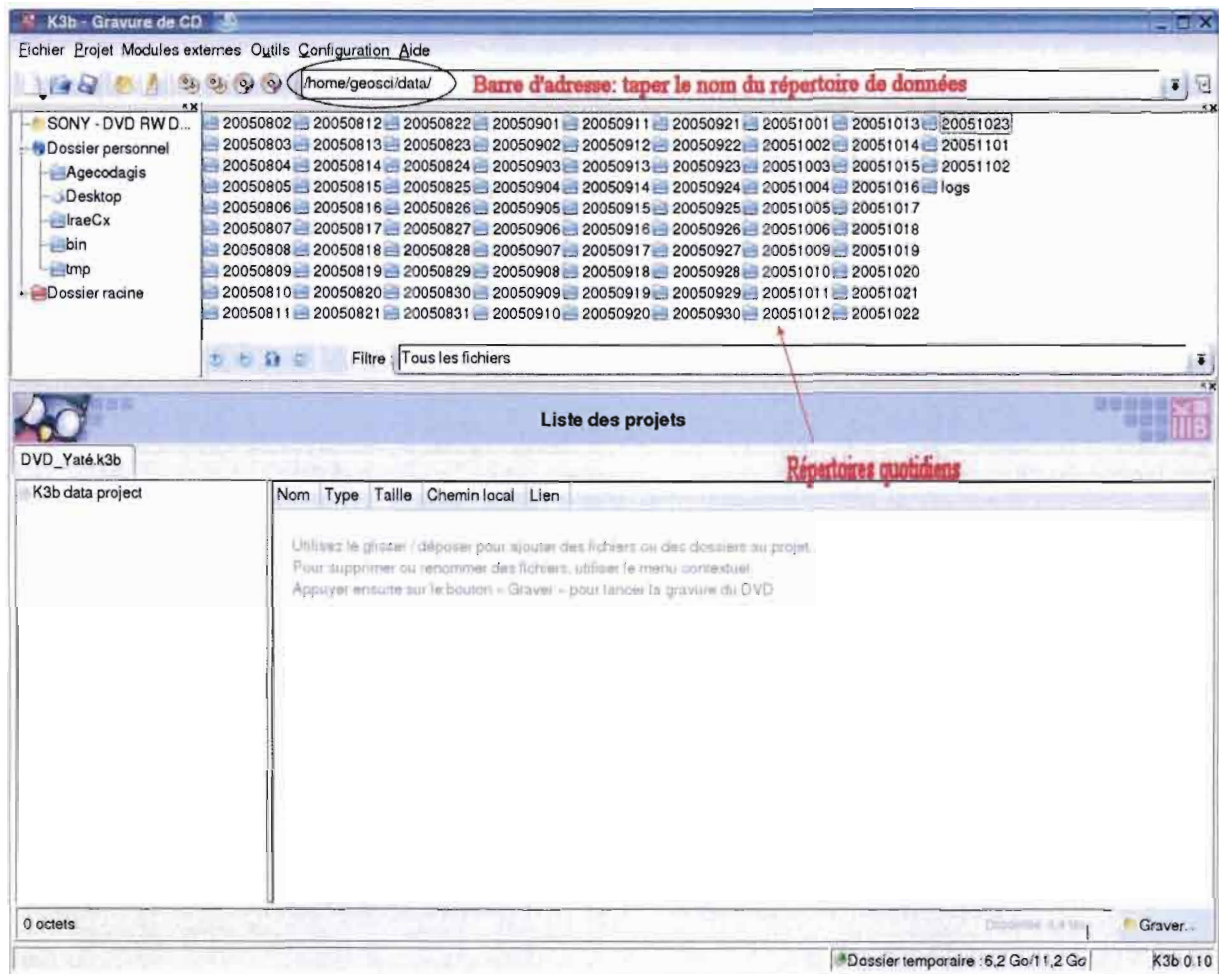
K3b - Gravure de CD

Fichier Projet Modules externes Outils Configuration Aide

/home/geosci/data/ Barre d'adresse: taper le nom du répertoire de données

SONY - DVD RW D...
Dossier personnel
Agecodagis
Desktop
IraeCx
bin
tmp
Dossier racine

| | | | | | | | | |
|---|---|---|---|---|---|---|---|---|
| 20050802 | 20050812 | 20050822 | 20050901 | 20050911 | 20050921 | 20051001 | 20051013 | 20051023 |
| 20050803 | 20050813 | 20050823 | 20050902 | 20050912 | 20050922 | 20051002 | 20051014 | 20051101 |
| 20050804 | 20050814 | 20050824 | 20050903 | 20050913 | 20050923 | 20051003 | 20051015 | 20051102 |
| 20050805 | 20050815 | 20050825 | 20050904 | 20050914 | 20050924 | 20051004 | 20051016 | logs |
| 20050806 | 20050816 | 20050826 | 20050905 | 20050915 | 20050925 | 20051005 | 20051017 | |
| 20050807 | 20050817 | 20050827 | 20050906 | 20050916 | 20050926 | 20051006 | 20051018 | |
| 20050808 | 20050818 | 20050828 | 20050907 | 20050917 | 20050927 | 20051009 | 20051019 | |
| 20050809 | 20050819 | 20050829 | 20050908 | 20050918 | 20050928 | 20051010 | 20051020 | |
| 20050810 | 20050820 | 20050830 | 20050909 | 20050919 | 20050929 | 20051011 | 20051021 | |
| 20050811 | 20050821 | 20050831 | 20050910 | 20050920 | 20050930 | 20051012 | 20051022 | |

Filtre : Tous les fichiers

Liste des projets

DVD_Yaté.k3b

Répertoires quotidiens

K3b data project

| Nom | Type | Taille | Chemin local | Lien |
|---|---|---|---|---|

Utilisez le glisser / déposer pour ajouter des fichiers ou des dossiers au projet.
Pour supprimer ou renommer des fichiers, utiliser le menu contextuel.
Appuyer ensuite sur le bouton « Graver » pour lancer la gravure du DVD

0 octets

Disponible 4,4 Go

Graver...

Dossier temporaire :6,2 Go/11,2 Go

K3b 0.10